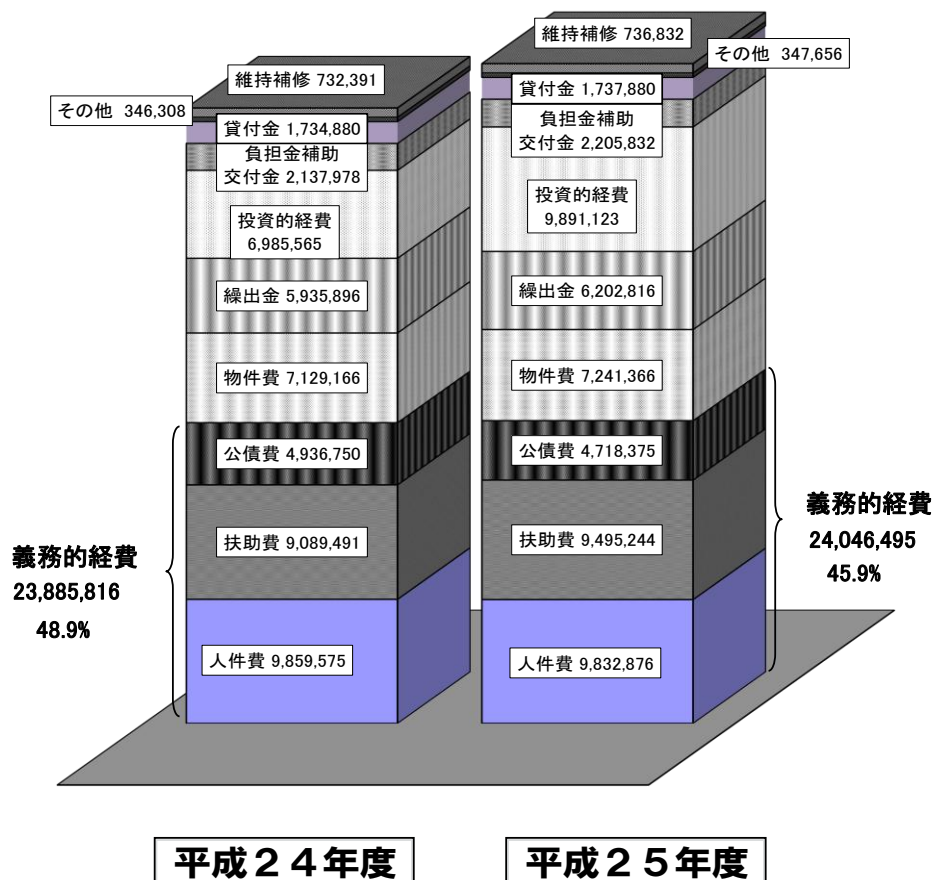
維持補修 732,391

その他 346,308

貸付金 1,734,880

負担金補助
交付金 2,137,978

投資的経費
6,985,565

繰出金 5,935,896

物件費 7,129,166

公債費 4,936,750

扶助費 9,089,491

人件費 9,859,575

義務的経費
23,885,816
48.9%

維持補修 736,832

その他 347,656

貸付金 1,737,880

負担金補助
交付金 2,205,832

投資的経費
9,891,123

繰出金 6,202,816

物件費 7,241,366

公債費 4,718,375

扶助費 9,495,244

人件費 9,832,876

義務的経費
24,046,495
45.9%

平成２４年度

平成２５年度